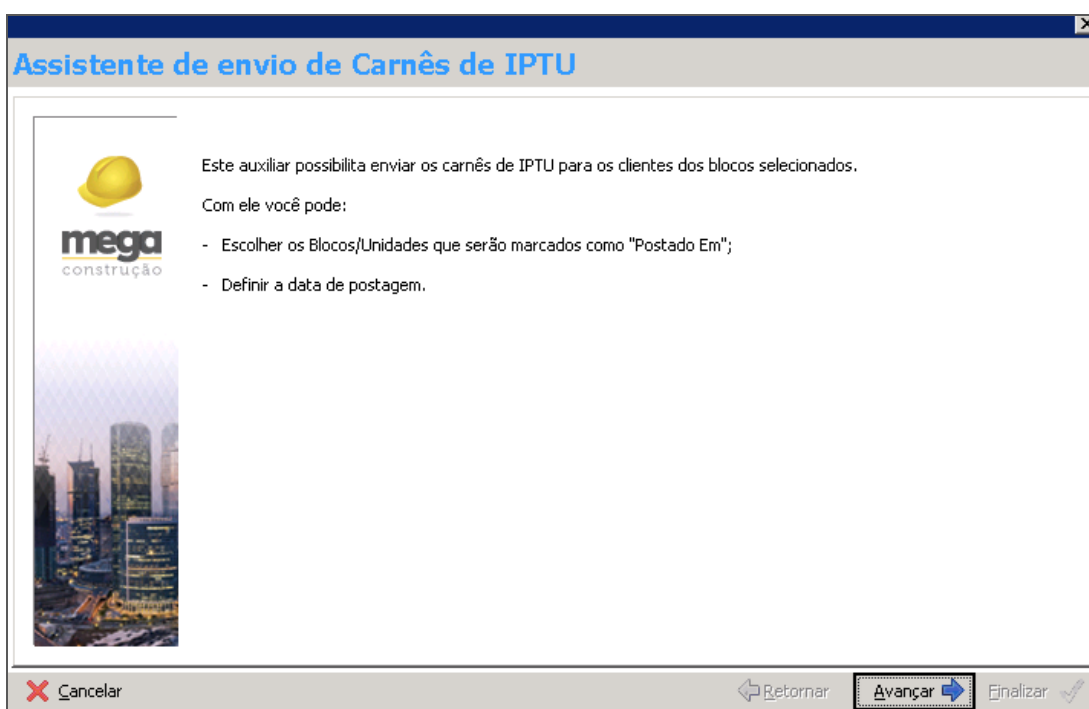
Assistente de envio de Carnês de IPTU

mega
construção

Este auxiliar possibilita enviar os carnês de IPTU para os clientes dos blocos selecionados.

Com ele você pode:

- Escolher os Blocos/Unidades que serão marcados como "Postado Em";

- Definir a data de postagem.

Cancelar

Retornar

Avançar

Finalizar